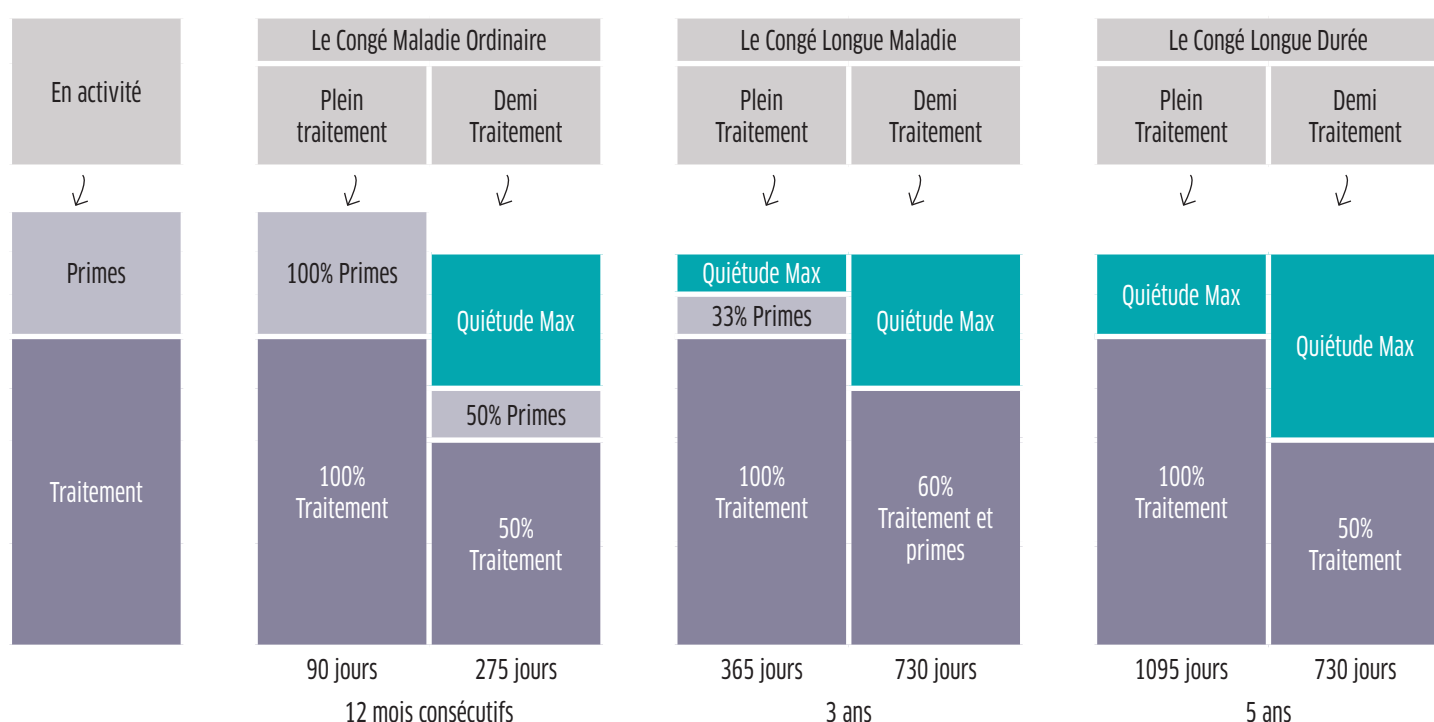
En activité

Primes

Traitement

Le Congé Maladie Ordinaire

Plein traitement

100% Primes

100% Traitement

90 jours

Demi Traitement

Quiétude Max

50% Primes

50% Traitement

275 jours

12 mois consécutifs

Le Congé Longue Maladie

Plein Traitement

Quiétude Max

33% Primes

100% Traitement

365 jours

Demi Traitement

Quiétude Max

60% Traitement et primes

730 jours

3 ans

Le Congé Longue Durée

Plein Traitement

Quiétude Max

100% Traitement

1095 jours

Demi Traitement

Quiétude Max

50% Traitement

730 jours

5 ans